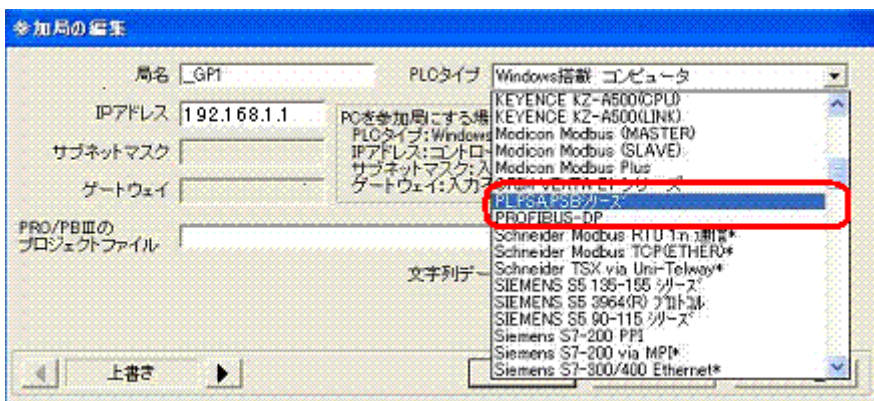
参加局の編集

局名 _GP1

PLCタイプ Windows搭載 コンピュータ

IPアドレス 192.168.1.1

サブネットマスク

ゲートウェイ

PCを参加局にする場
PLCタイプ:Windows
IPアドレス:コントロ
サブネットマスク:入
ゲートウェイ:入力

PRO/PBIIIの プロジェクトファイル

文字列デー

KEYENCE KZ-A500(CPU)
KEYENCE KZ-A500(LINK)
Modicon Modbus (MASTER)
Modicon Modbus (SLAVE)
Modicon Modbus Plus
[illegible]
PLPSA/PSBシリーズ
PROFIBUS-DP
Schneider Modbus RTU 1:n 通信*
Schneider Modbus TCP(ETHER)*
Schneider TSX via Uni-Telway*
SIEMENS S5 135-155 シリーズ
SIEMENS S5 3964(R) プロトコル
SIEMENS S5 90-115 シリーズ
Siemens S7-200 PPI
Siemens S7-200 via MPI*
Siemens S7-300/400 Ethernet*

上書き